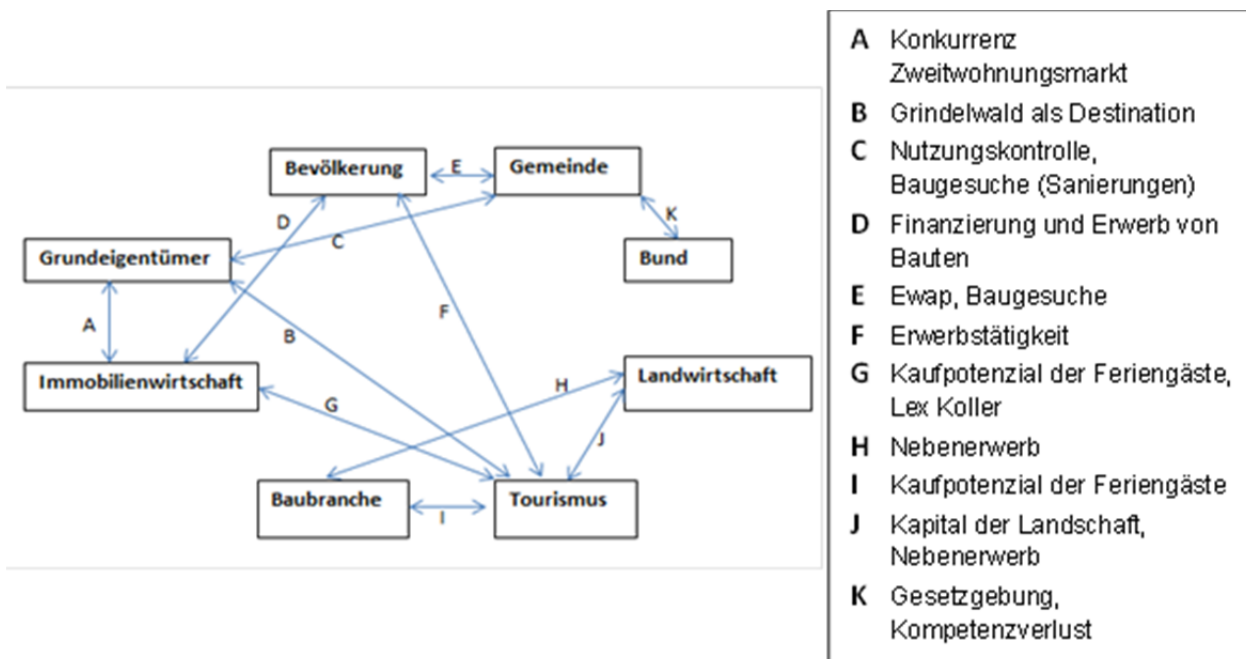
Bevölkerung
E
Gemeinde
D
K
C
Grundeigentümer
Bund
A
F
B
Immobilienwirtschaft
H
Landwirtschaft
G
J
Baubranche
I
Tourismus

A Konkurrenz Zweitwohnungsmarkt
B Grindelwald als Destination
C Nutzungskontrolle, Baugesuche (Sanierungen)
D Finanzierung und Erwerb von Bauten
E Ewap, Baugesuche
F Erwerbstätigkeit
G Kaufpotenzial der Feriengäste, Lex Koller
H Nebenerwerb
I Kaufpotenzial der Feriengäste
J Kapital der Landschaft, Nebenerwerb
K Gesetzgebung, Kompetenzverlust